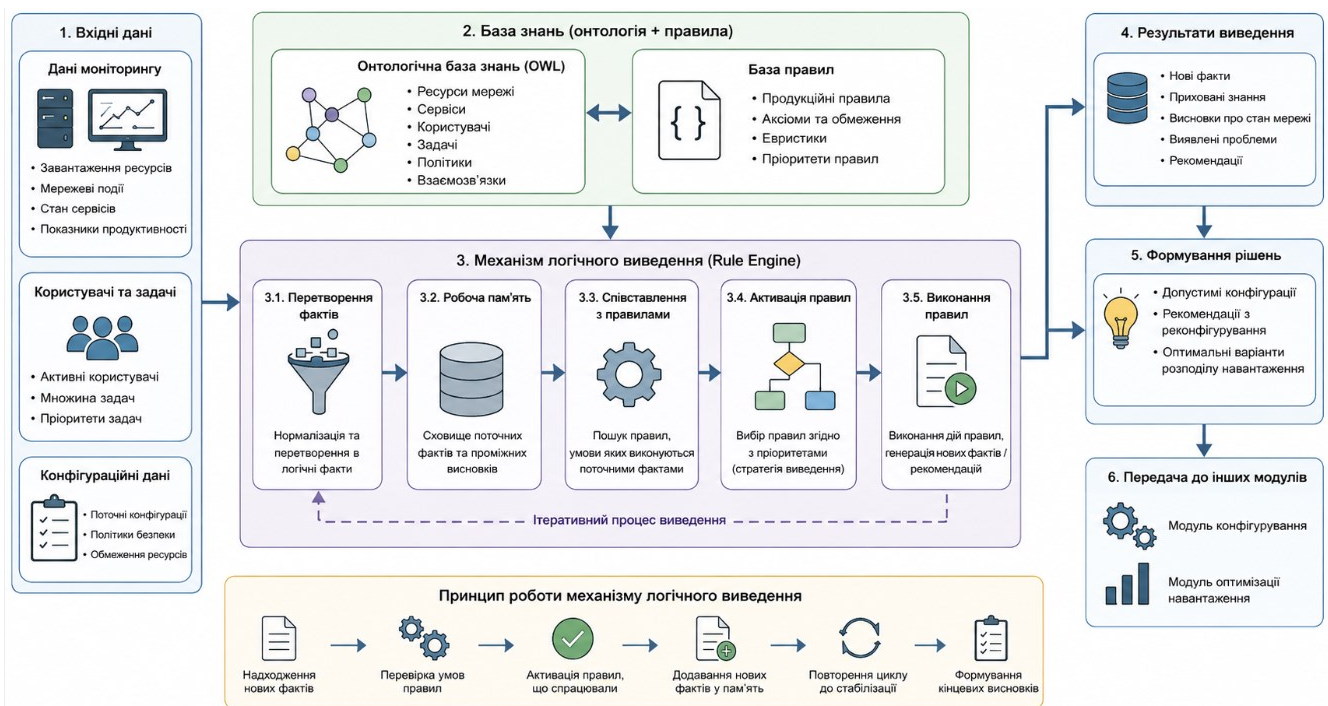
1. Вхідні дані

Дані моніторингу

• Завантаження ресурсів
• Мережеві події
• Стан сервісів
• Показники продуктивності

Користувачі та задачі

• Активні користувачі
• Множина задач
• Пріоритети задач

Конфігураційні дані

• Поточні конфігурації
• Політики безпеки
• Обмеження ресурсів

2. База знань (онтологія + правила)

Онтологічна база знань (OWL)

• Ресурси мережі
• Сервіси
• Користувачі
• Задачі
• Політики
• Взаємозв'язки

База правил

{ }

• Продукційні правила
• Аксіоми та обмеження
• Евристики
• Пріоритети правил

3. Механізм логічного виведення (Rule Engine)

3.1. Перетворення фактів

Нормалізація та перетворення в логічні факти

3.2. Робоча пам'ять

Сховище поточних фактів та проміжних висновків

3.3. Співставлення з правилами

Пошук правил, умови яких виконуються поточними фактами

3.4. Активація правил

Вибір правил згідно з пріоритетами (стратегія виведення)

3.5. Виконання правил

Виконання дій правил, генерація нових фактів / рекомендацій

Ітеративний процес виведення

4. Результати виведення

• Нові факти
• Приховані знання
• Висновки про стан мережі
• Виявлені проблеми
• Рекомендації

5. Формування рішень

• Допустимі конфігурації
• Рекомендації з реконфігурування
• Оптимальні варіанти розподілу навантаження

6. Передача до інших модулів

Модуль конфігурування

Модуль оптимізації навантаження

Принцип роботи механізму логічного виведення

Надходження нових фактів

Перевірка умов правил

Активація правил, що спрацювали

Додавання нових фактів у пам'ять

Повторення циклу до стабілізації

Формування кінцевих висновків